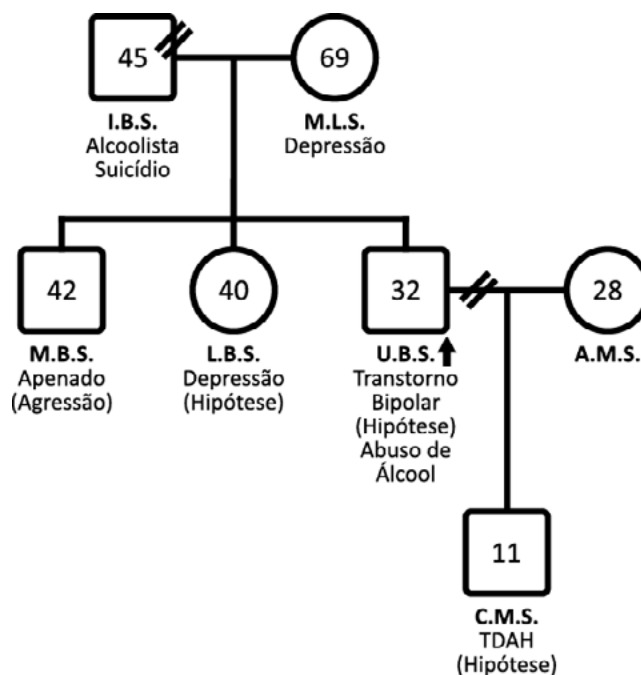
45

I.B.S.
Alcoolista
Suicídio

69

M.L.S.
Depressão

42

M.B.S.
Apenado
(Agressão)

40

L.B.S.
Depressão
(Hipótese)

32

U.B.S.
Transtorno
Bipolar
(Hipótese)
Abuso de
Álcool

28

A.M.S.

11

C.M.S.
TDAH
(Hipótese)